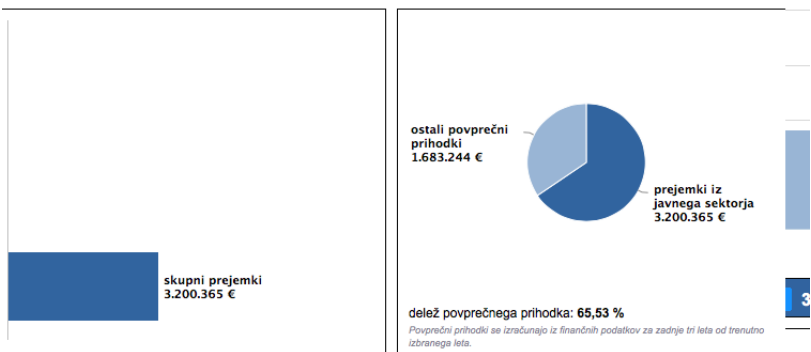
skupni prejemki
3.200.365 €

ostali povprečni prihodki
1.683.244 €

prejemki iz javnega sektorja
3.200.365 €

delež povprečnega prihodka: 65,53 %

Povprečni prihodki se izračunajo iz finančnih podatkov za zadnje tri leta od trenutno izbranega leta.

3